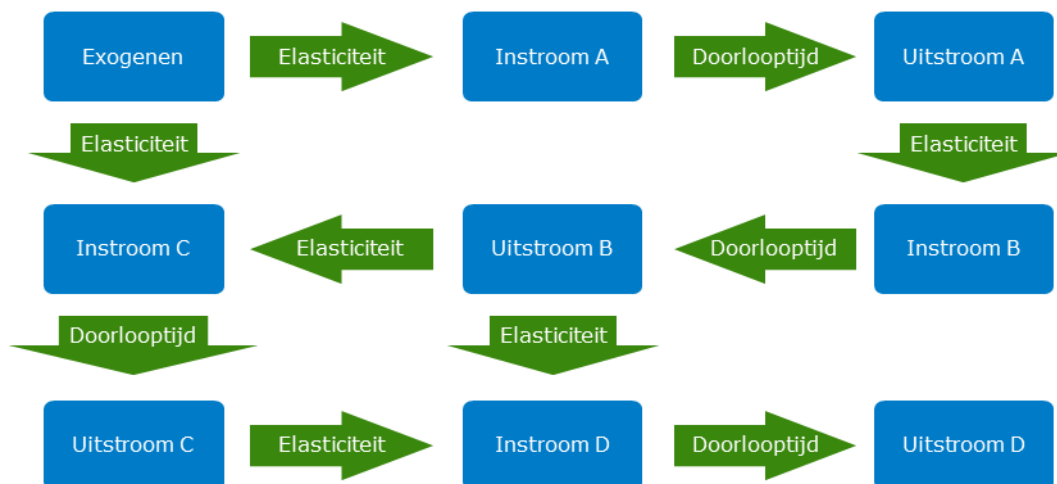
Exogenen

Elasticiteit

Instroom A

Doorlooptijd

Uitstroom A

Elasticiteit

Elasticiteit

Instroom C

Elasticiteit

Uitstroom B

Doorlooptijd

Instroom B

Doorlooptijd

Elasticiteit

Uitstroom C

Elasticiteit

Instroom D

Doorlooptijd

Uitstroom D